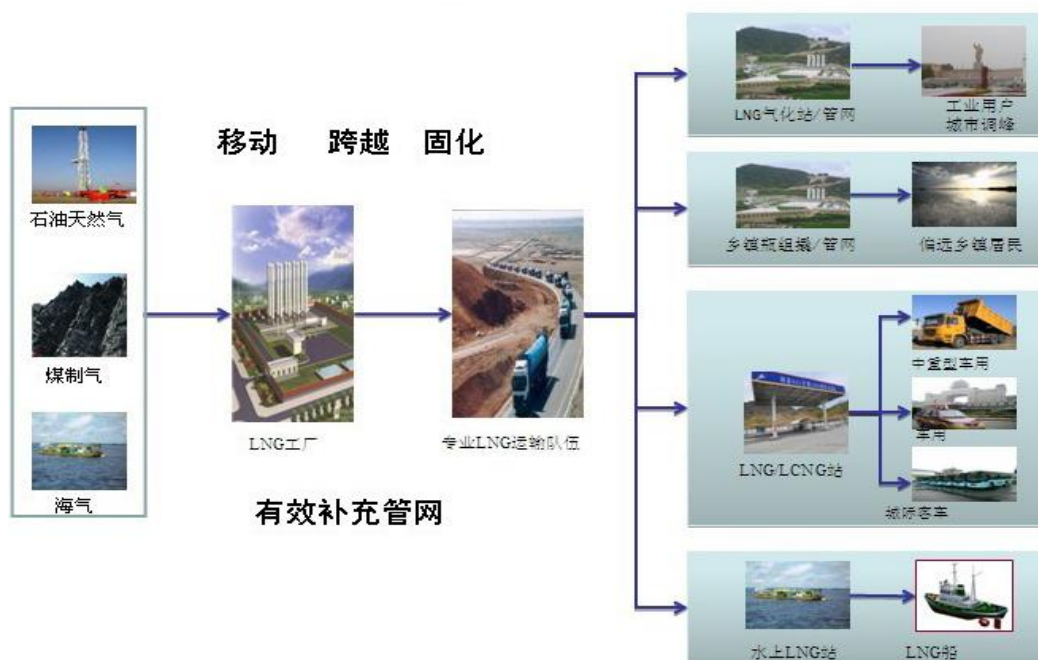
石油天然气

煤制气

海气

移动　跨越　固化

LNG工厂

专业LNG运输队伍

有效补充管网

LNG气化站/管网

工业用户
城市调峰

乡镇撬组装/管网

偏远乡镇居民

LNG/LCNG站

中重型车用

车用

城际客车

水上LNG站

LNG船